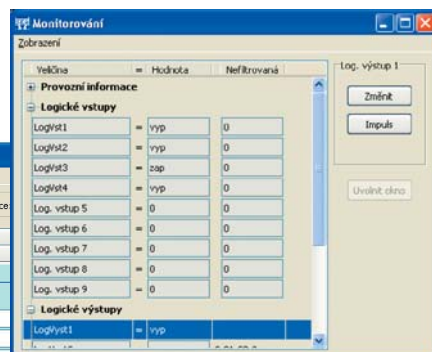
Monitorování

Zobrazení

| Veličina | = | Hodnota | Nefiltrovaná |
|---|---|---|---|
| Provozní informace | | | |
| Logické vstupy | | | |
| LogVst1 | = | vyp | 0 |
| LogVst2 | = | vyp | 0 |
| LogVst3 | = | zap | 0 |
| LogVst4 | = | vyp | 0 |
| Log. vstup 5 | = | 0 | 0 |
| Log. vstup 6 | = | 0 | 0 |
| Log. vstup 7 | = | 0 | 0 |
| Log. vstup 8 | = | 0 | 0 |
| Log. vstup 9 | = | 0 | 0 |
| Logické výstupy | | | |
| LogVyst1 | = | vyp | |

Log. výstup 1

Změnit

Impuls

Uvolnit okno

ce